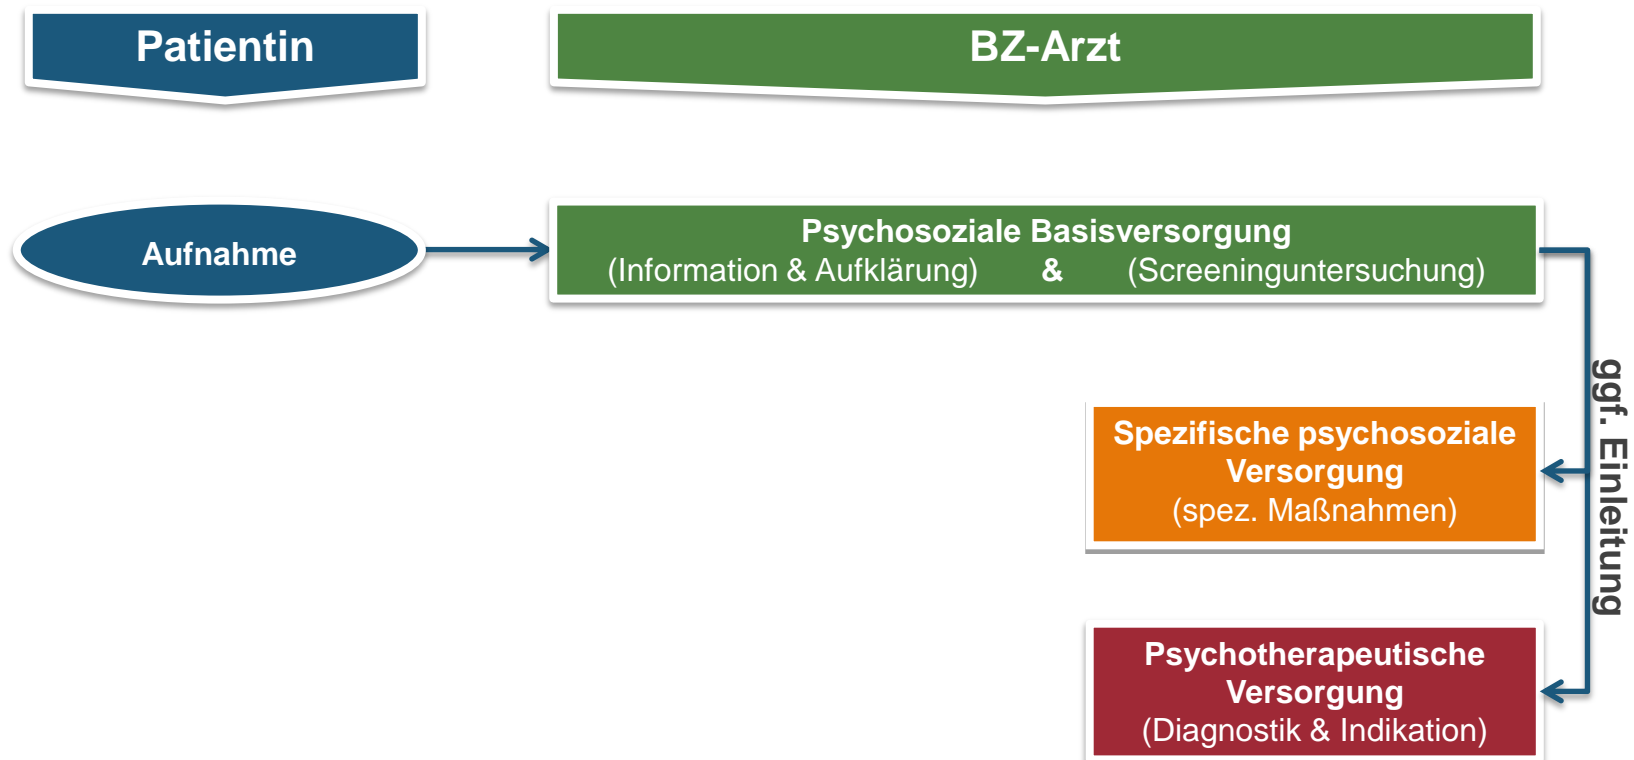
Patientin

BZ-Arzt

Aufnahme

Psychosoziale Basisversorgung
(Information & Aufklärung) & (Screeninguntersuchung)

ggf. Einleitung

Spezifische psychosoziale Versorgung
(spez. Maßnahmen)

Psychotherapeutische Versorgung
(Diagnostik & Indikation)